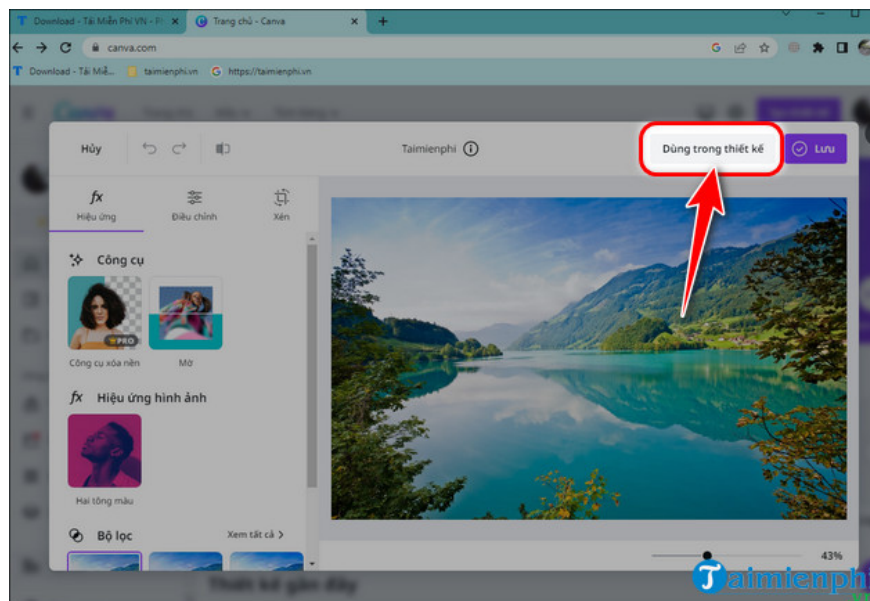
Download - Tải Miễn Phí VN - P
Trang chủ - Canva
canva.com
Download - Tải Miễ...
taimienphi.vn
https://taimienphi.vn

Hủy
Taimienphi
Dùng trong thiết kế
Lưu

fx
Hiệu ứng
Điều chỉnh
Xén

Công cụ
PRO
Công cụ xóa nền
Mờ

fx Hiệu ứng hình ảnh
Hai tông màu

Bộ lọc
Xem tất cả

43%

Taimienphi